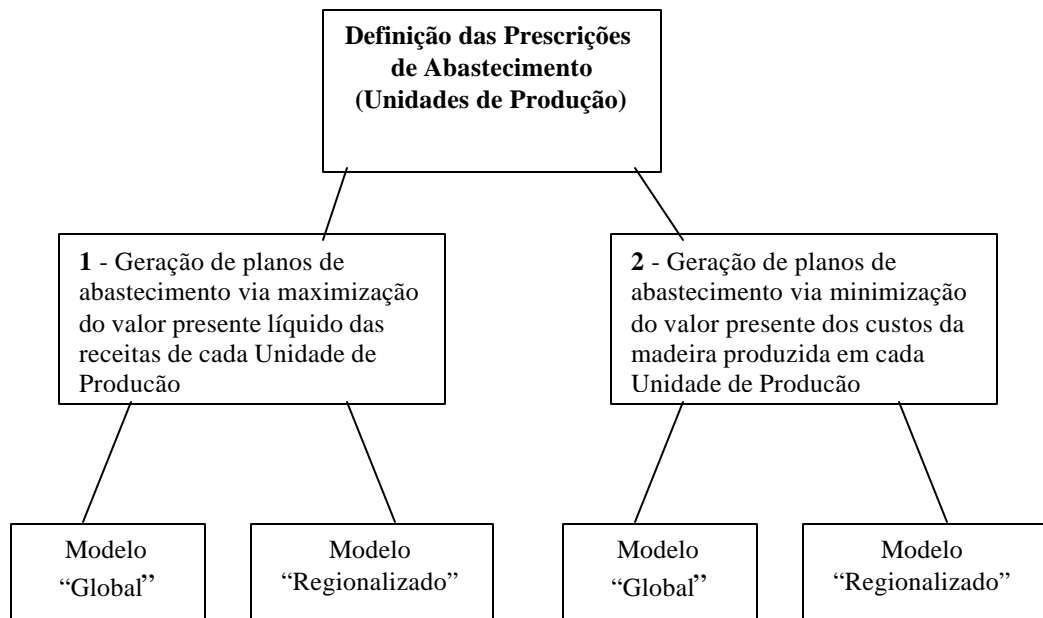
Definição das Prescrições de Abastecimento (Unidades de Produção)

1 - Geração de planos de abastecimento via maximização do valor presente líquido das receitas de cada Unidade de Producão

2 - Geração de planos de abastecimento via minimização do valor presente dos custos da madeira produzida em cada Unidade de Producão

Modelo "Global"

Modelo "Regionalizado"

Modelo "Global"

Modelo "Regionalizado"